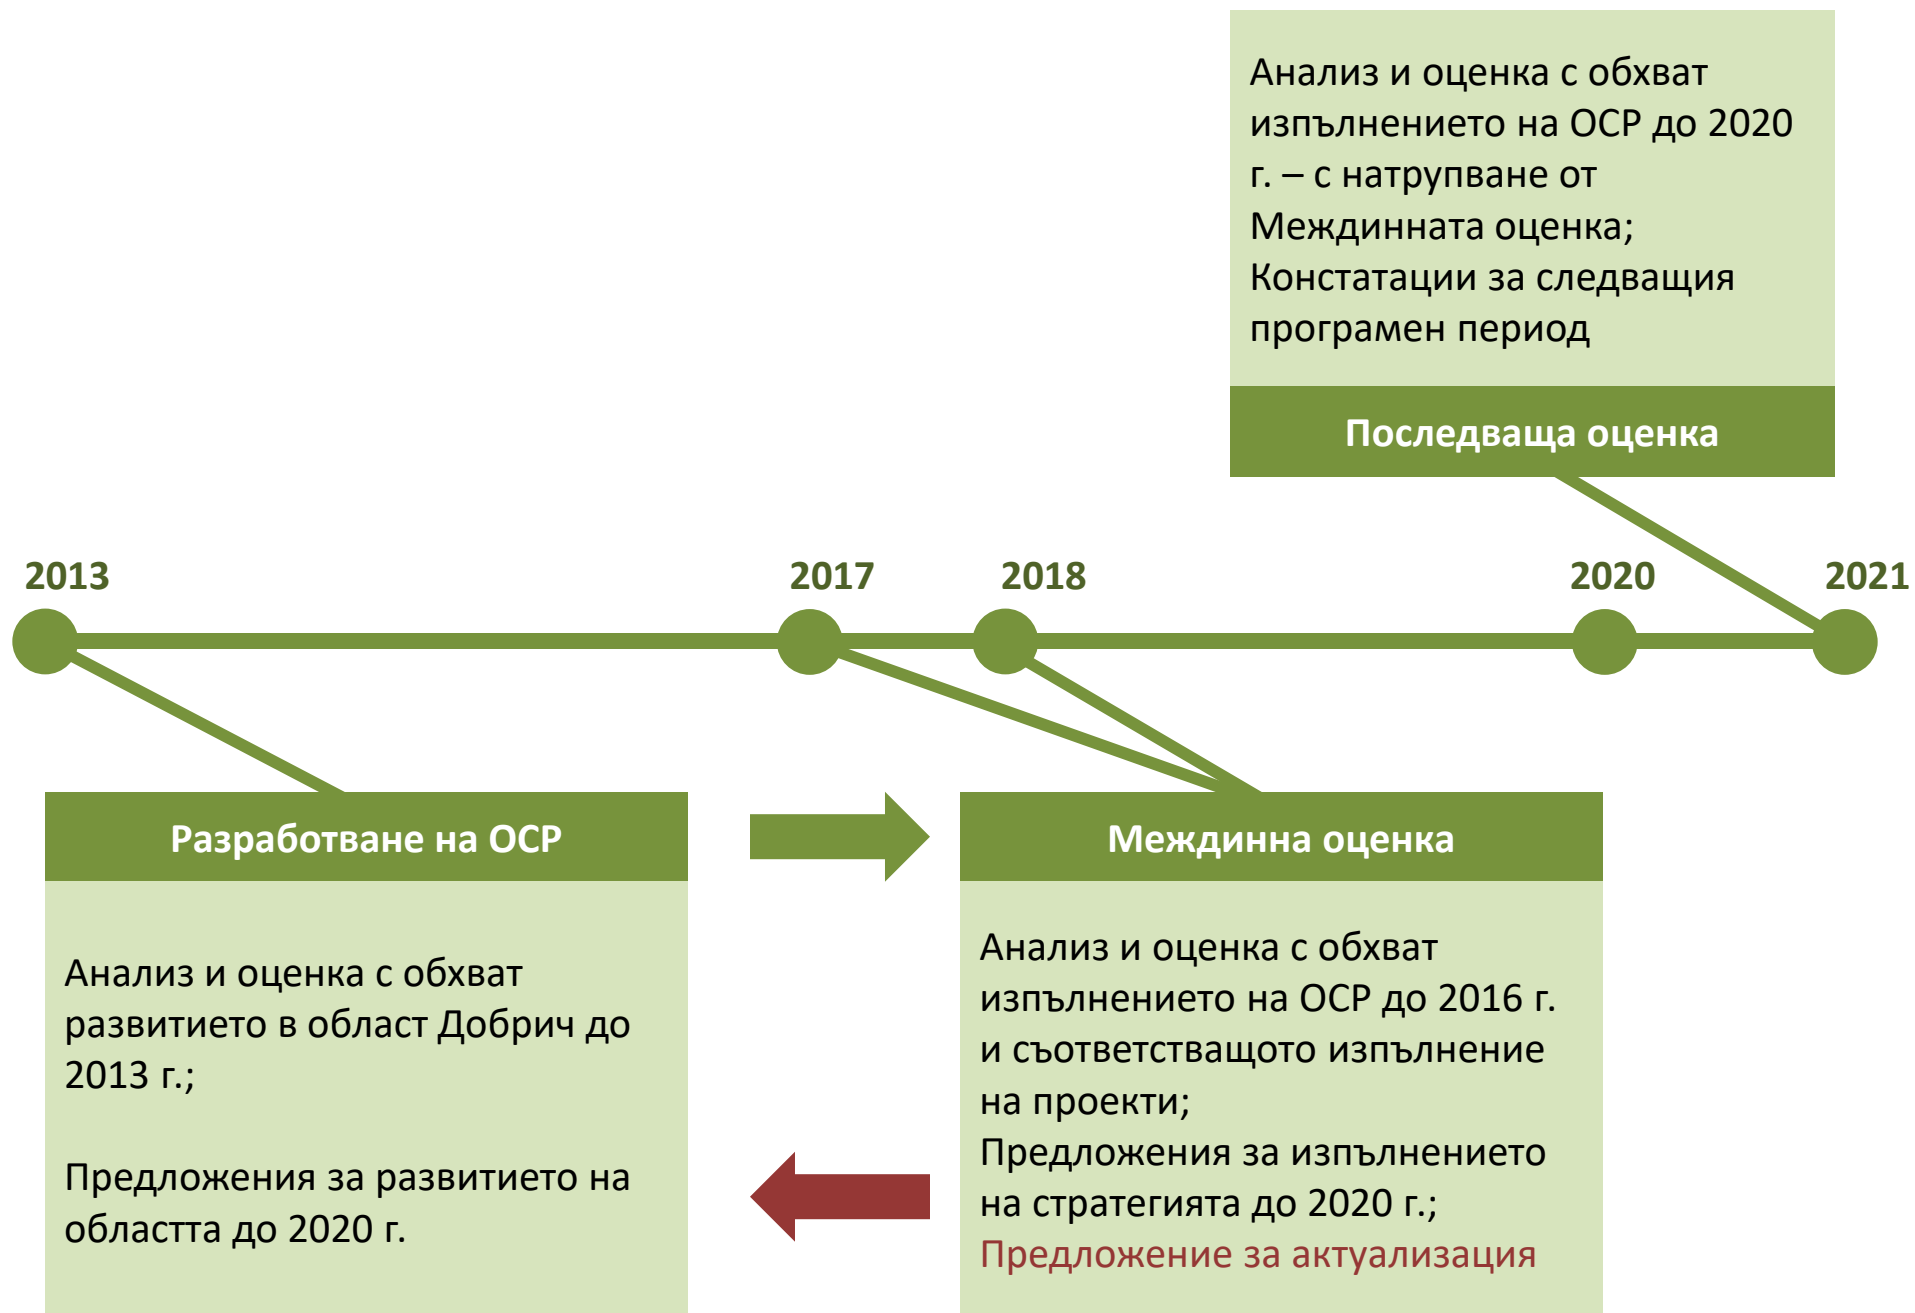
Анализ и оценка с обхват изпълнението на ОСР до 2020 г. – с натрупване от Междинната оценка;
Констатации за следващия програмен период

Последваща оценка

2013

2017

2018

2020

2021

Разработване на ОСР

Анализ и оценка с обхват развитието в област Добрич до 2013 г.;

Предложения за развитието на областта до 2020 г.

Междинна оценка

Анализ и оценка с обхват изпълнението на ОСР до 2016 г. и съответстващото изпълнение на проекти;
Предложения за изпълнението на стратегията до 2020 г.;
Предложение за актуализация